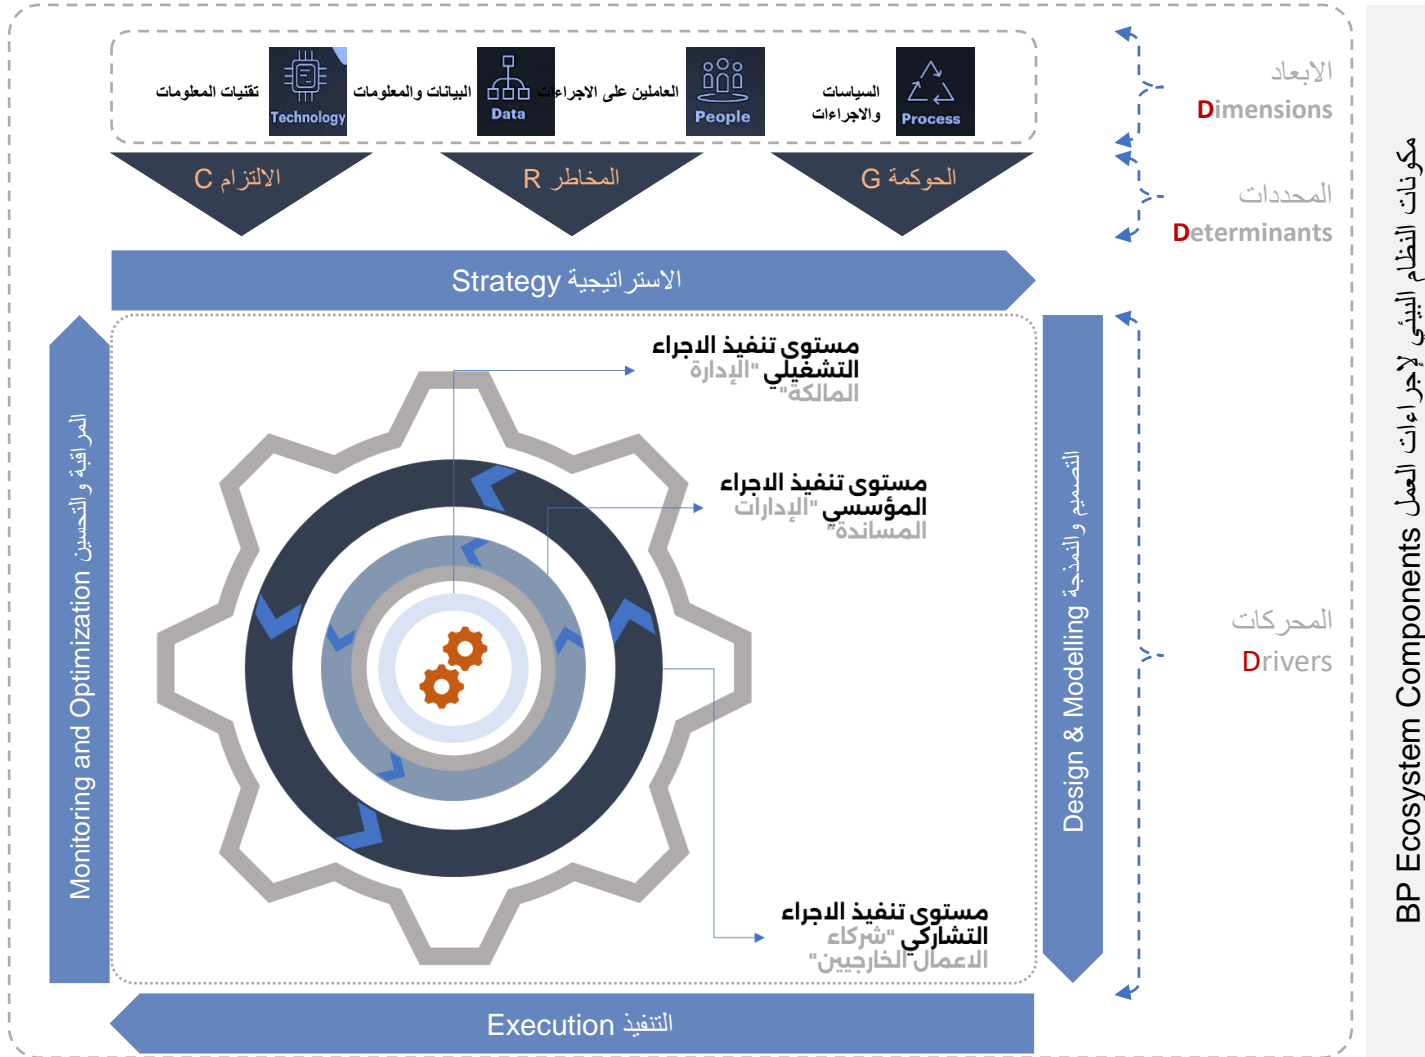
تقنيات المعلومات
Technology
البيانات والمعلومات
Data
العاملين على الاجراءات
People
السياسات والاجراءات
Process

الالتزام C
المخاطر R
الحوكمة G

Strategy الاستراتيجية

الابعاد
Dimensions
المحددات
Determinants
المحركات
Drivers

مستوى تنفيذ الاجراء التشغيلي "الإدارة المالكة"
مستوى تنفيذ الاجراء المؤسسي "الإدارات المساندة"
مستوى تنفيذ الاجراء التشاركي "شركاء الاعمال الخارجيين"

Monitoring and Optimization المراقبة والتحسين
Design & Modelling التصميم والنمذجة

Execution التنفيذ

BP Ecosystem Components مكونات النظام البيئي لإجراءات العمل